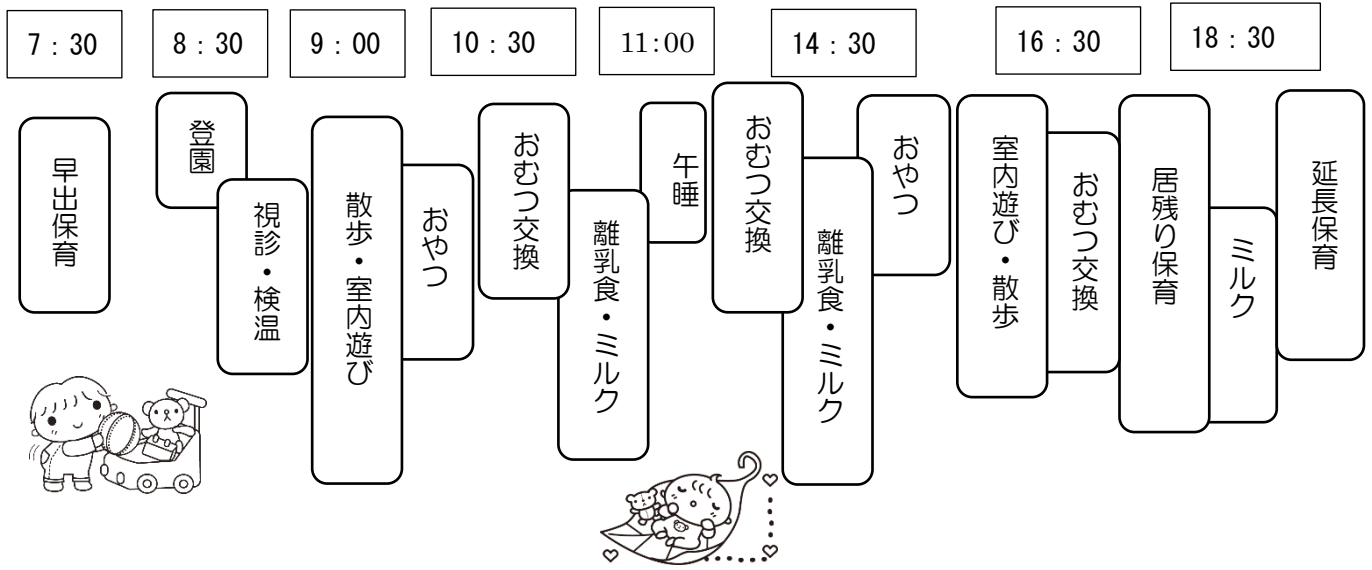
7：30

8：30

9：00

10：30

11:00

14：30

16：30

18：30

早出保育

登園

視診・検温

散歩・室内遊び

おやつ

おむつ交換

離乳食・ミルク

午睡

おむつ交換

離乳食・ミルク

おやつ

室内遊び・散歩

おむつ交換

居残り保育

ミルク

延長保育